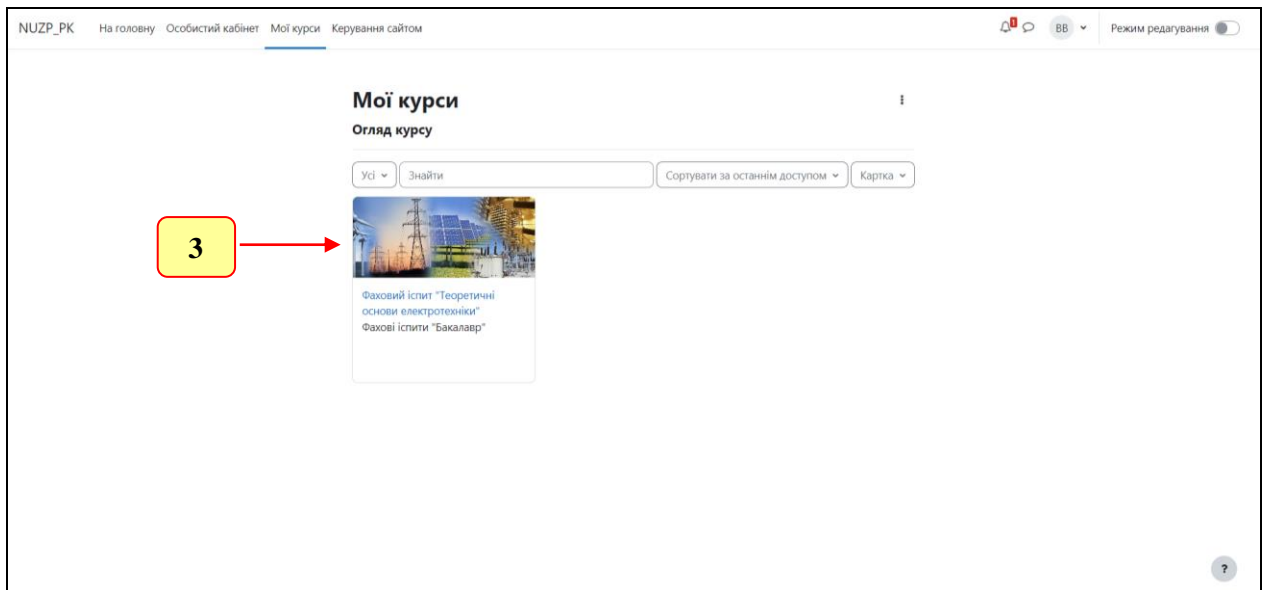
NUZP_PK На головну Особистий кабінет Мої курси Керування сайтом

1

ВВ

Режим редагування

Мої курси

Огляд курсу

Усі

Знайти

Сортувати за останнім доступом

Картка

3

Фаховий іспит "Теоретичні основи електротехніки"

Фахові іспити "Бакалавр"

?